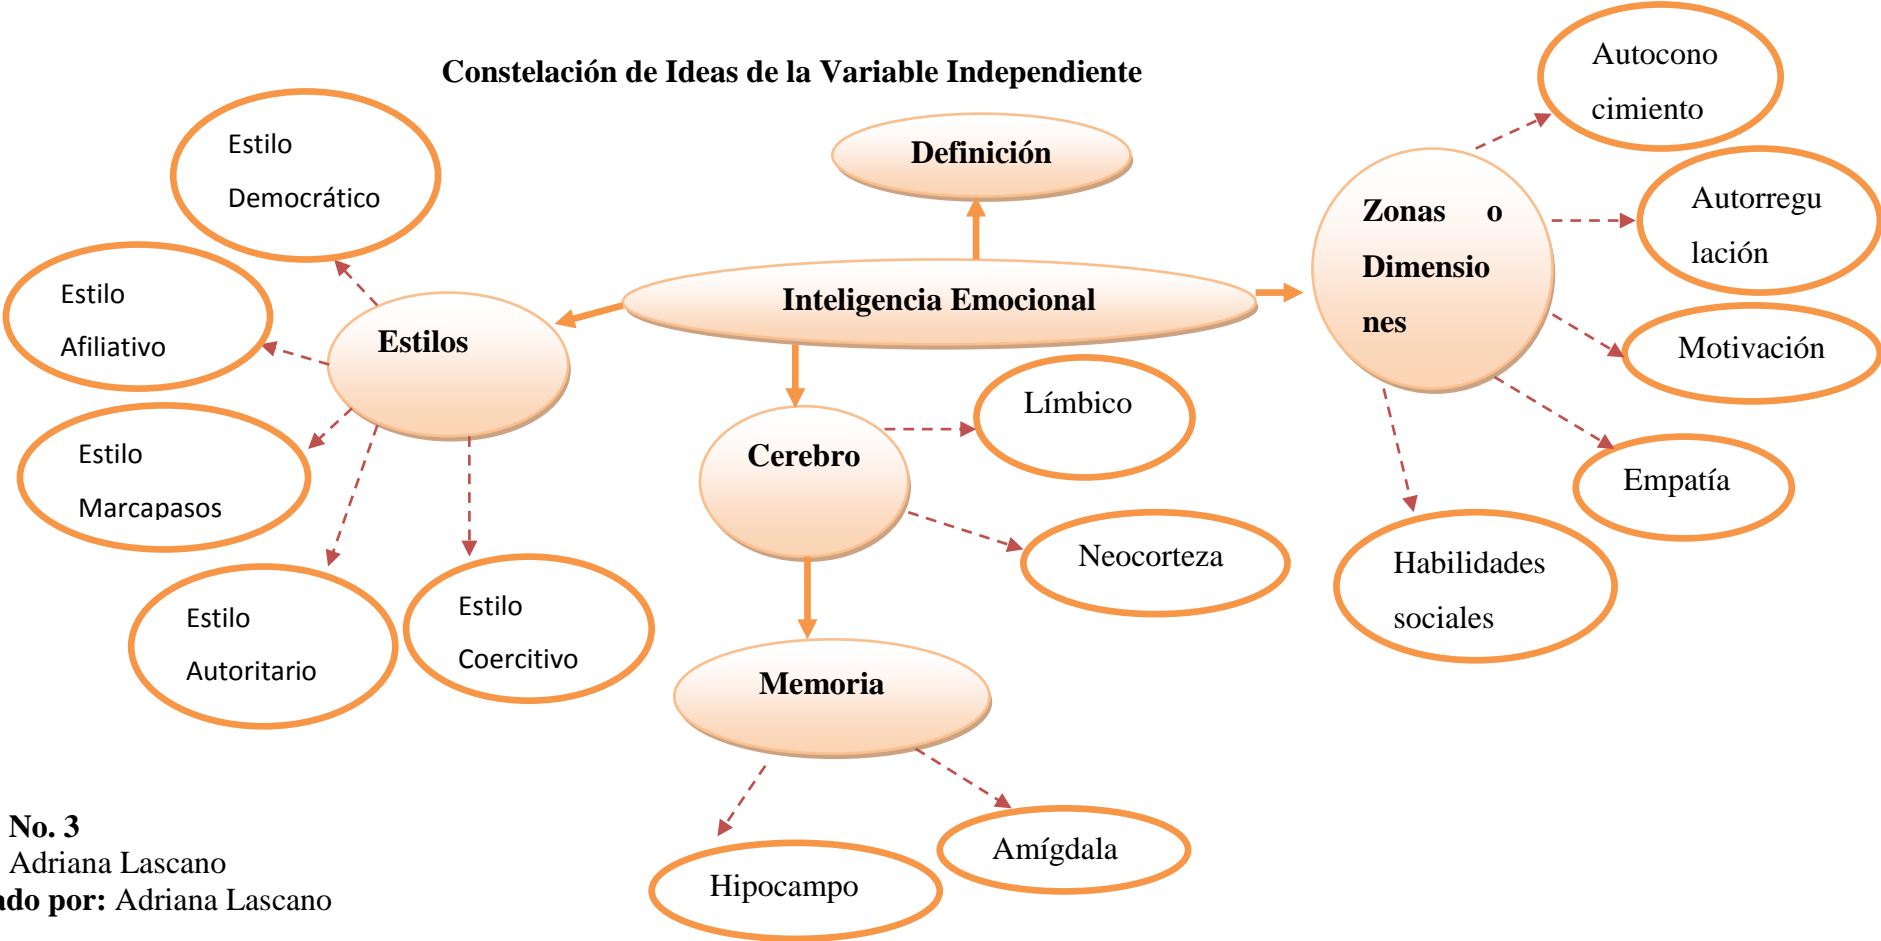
Constelación de Ideas de la Variable Independiente

Definición

Inteligencia Emocional

Estilos

Estilo Democrático

Estilo Afiliativo

Estilo Marcapasos

Estilo Autoritario

Estilo Coercitivo

Cerebro

Límbico

Neocorteza

Memoria

Hipocampo

Amígdala

Zonas o Dimensiones

Autoconocimiento

Autorregulación

Motivación

Empatía

Habilidades sociales

No. 3
Adriana Lascano
ado por: Adriana Lascano